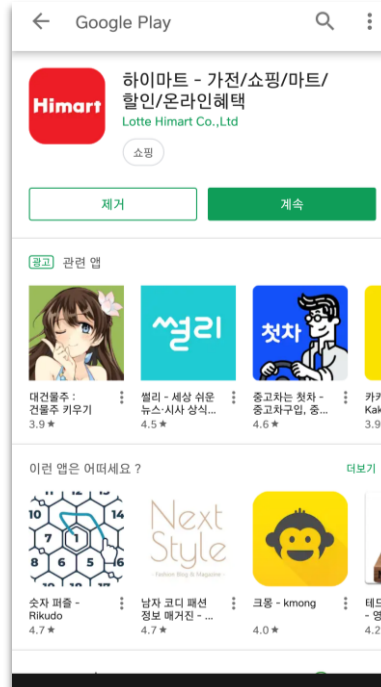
Google Play

Himart

하이마트 - 가전/쇼핑/마트/할인/온라인혜택

Lotte Himart Co.,Ltd

쇼핑

제거

계속

광고 관련 앱

썰리

첫차

대건물주 : 건물주 키우기
3.9★

썰리 - 세상 쉬운 뉴스·시사 상식...
4.5★

중고차는 첫차 - 중고차구입, 중...
4.6★

카카 Kak
3.9

이런 앱은 어떠세요 ?

더보기

10 9 13 14 7 1 5 8 6 15

Next Style
Fashion Blog & Magazine

숫자 퍼즐 - Rikudo
4.7★

남자 코디 패션 정보 매거진 - ...
4.7★

크몽 - kmong
4.0★

테드 - 영
4.2